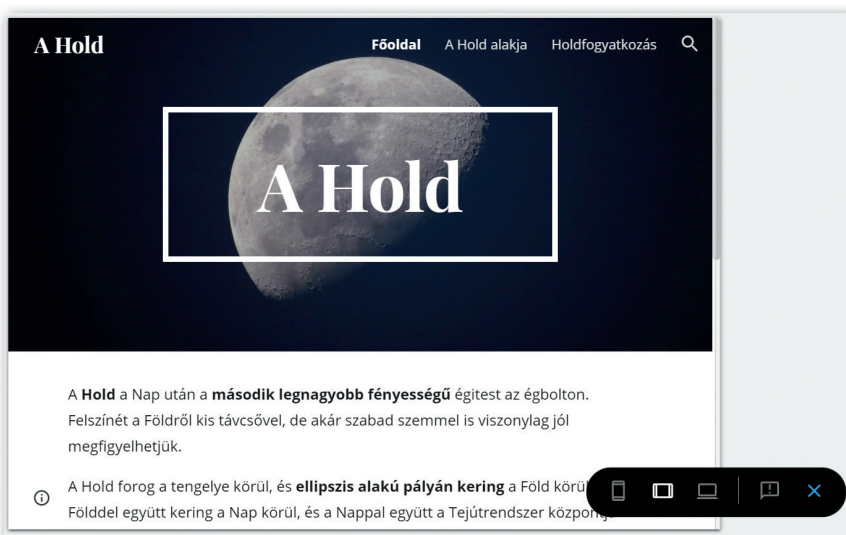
A Hold

Főoldal A Hold alakja Holdfogyatkozás

A Hold

A **Hold** a Nap után a **második legnagyobb fényességű** égitest az égbolton. Felszínét a Földről kis távcsővel, de akár szabad szemmel is viszonylag jól megfigyelhetjük.

A Hold forog a tengelye körül, és **ellipszis alakú pályán kering** a Föld körü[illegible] Földdel együtt kering a Nap körül, és a Nappal együtt a Tejútrendszerközpon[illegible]